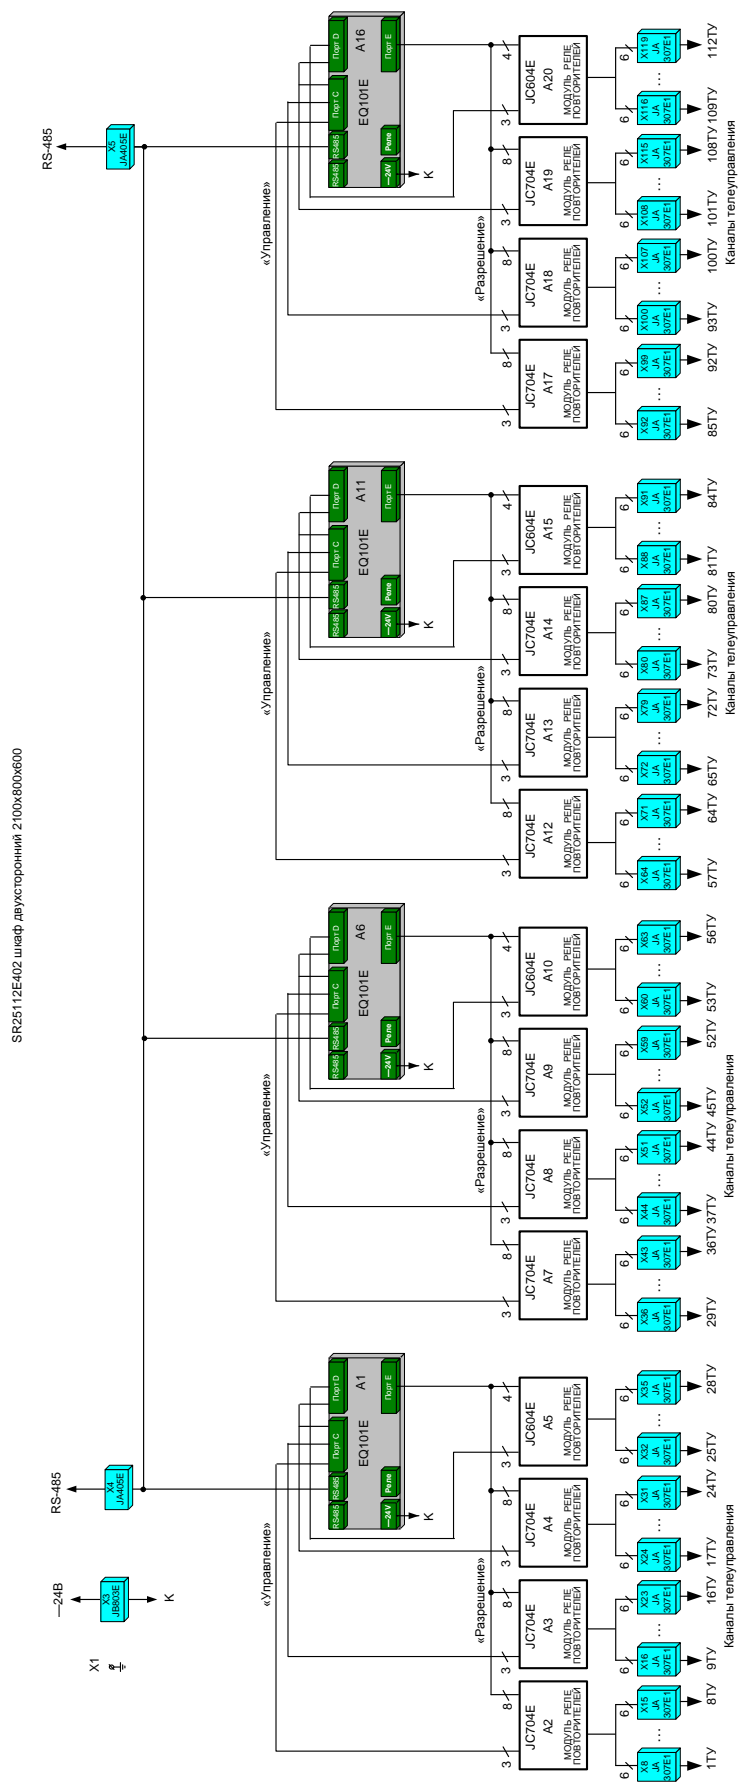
SR25112E402 шкаф двухсторонний 2100x800x600

X1

X3
JB803E
—24В
К

X4
JA405E
RS-485

X5
JA405E
RS-485

«Управление»
«Разрешение»

A1
EQ101E
RS485
RS485
Порт C
Порт D
—24V
Реле
Порт E
К

JC704E
A2
МОДУЛЬ РЕЛЕ ПОВТОРИТЕЛЕЙ
3
8
6
X8
JA
307E1
...
X15
JA
307E1
1ТУ
8ТУ

JC704E
A3
МОДУЛЬ РЕЛЕ ПОВТОРИТЕЛЕЙ
3
8
6
X16
JA
307E1
...
X23
JA
307E1
9ТУ
16ТУ

JC704E
A4
МОДУЛЬ РЕЛЕ ПОВТОРИТЕЛЕЙ
3
8
6
X24
JA
307E1
...
X31
JA
307E1
17ТУ
24ТУ

JC604E
A5
МОДУЛЬ РЕЛЕ ПОВТОРИТЕЛЕЙ
3
4
6
X32
JA
307E1
...
X35
JA
307E1
25ТУ
28ТУ

Каналы телеуправления

«Управление»
«Разрешение»

A6
EQ101E
RS485
RS485
Порт C
Порт D
—24V
Реле
Порт E
К

JC704E
A7
МОДУЛЬ РЕЛЕ ПОВТОРИТЕЛЕЙ
3
8
6
X36
JA
307E1
...
X43
JA
307E1
29ТУ
36ТУ

JC704E
A8
МОДУЛЬ РЕЛЕ ПОВТОРИТЕЛЕЙ
3
8
6
X44
JA
307E1
...
X51
JA
307E1
37ТУ
44ТУ

JC704E
A9
МОДУЛЬ РЕЛЕ ПОВТОРИТЕЛЕЙ
3
8
6
X52
JA
307E1
...
X59
JA
307E1
45ТУ
52ТУ

JC604E
A10
МОДУЛЬ РЕЛЕ ПОВТОРИТЕЛЕЙ
3
4
6
X60
JA
307E1
...
X63
JA
307E1
53ТУ
56ТУ

Каналы телеуправления

«Управление»
«Разрешение»

A11
EQ101E
RS485
RS485
Порт C
Порт D
—24V
Реле
Порт E
К

JC704E
A12
МОДУЛЬ РЕЛЕ ПОВТОРИТЕЛЕЙ
3
8
6
X64
JA
307E1
...
X71
JA
307E1
57ТУ
64ТУ

JC704E
A13
МОДУЛЬ РЕЛЕ ПОВТОРИТЕЛЕЙ
3
8
6
X72
JA
307E1
...
X79
JA
307E1
65ТУ
72ТУ

JC704E
A14
МОДУЛЬ РЕЛЕ ПОВТОРИТЕЛЕЙ
3
8
6
X80
JA
307E1
...
X87
JA
307E1
73ТУ
80ТУ

JC604E
A15
МОДУЛЬ РЕЛЕ ПОВТОРИТЕЛЕЙ
3
4
6
X88
JA
307E1
...
X91
JA
307E1
81ТУ
84ТУ

Каналы телеуправления

«Управление»
«Разрешение»

A16
EQ101E
RS485
RS485
Порт C
Порт D
—24V
Реле
Порт E
К

JC704E
A17
МОДУЛЬ РЕЛЕ ПОВТОРИТЕЛЕЙ
3
8
6
X92
JA
307E1
...
X99
JA
307E1
85ТУ
92ТУ

JC704E
A18
МОДУЛЬ РЕЛЕ ПОВТОРИТЕЛЕЙ
3
8
6
X100
JA
307E1
...
X107
JA
307E1
93ТУ
100ТУ

JC704E
A19
МОДУЛЬ РЕЛЕ ПОВТОРИТЕЛЕЙ
3
8
6
X108
JA
307E1
...
X115
JA
307E1
101ТУ
108ТУ

JC604E
A20
МОДУЛЬ РЕЛЕ ПОВТОРИТЕЛЕЙ
3
4
6
X116
JA
307E1
...
X119
JA
307E1
109ТУ
112ТУ

Каналы телеуправления